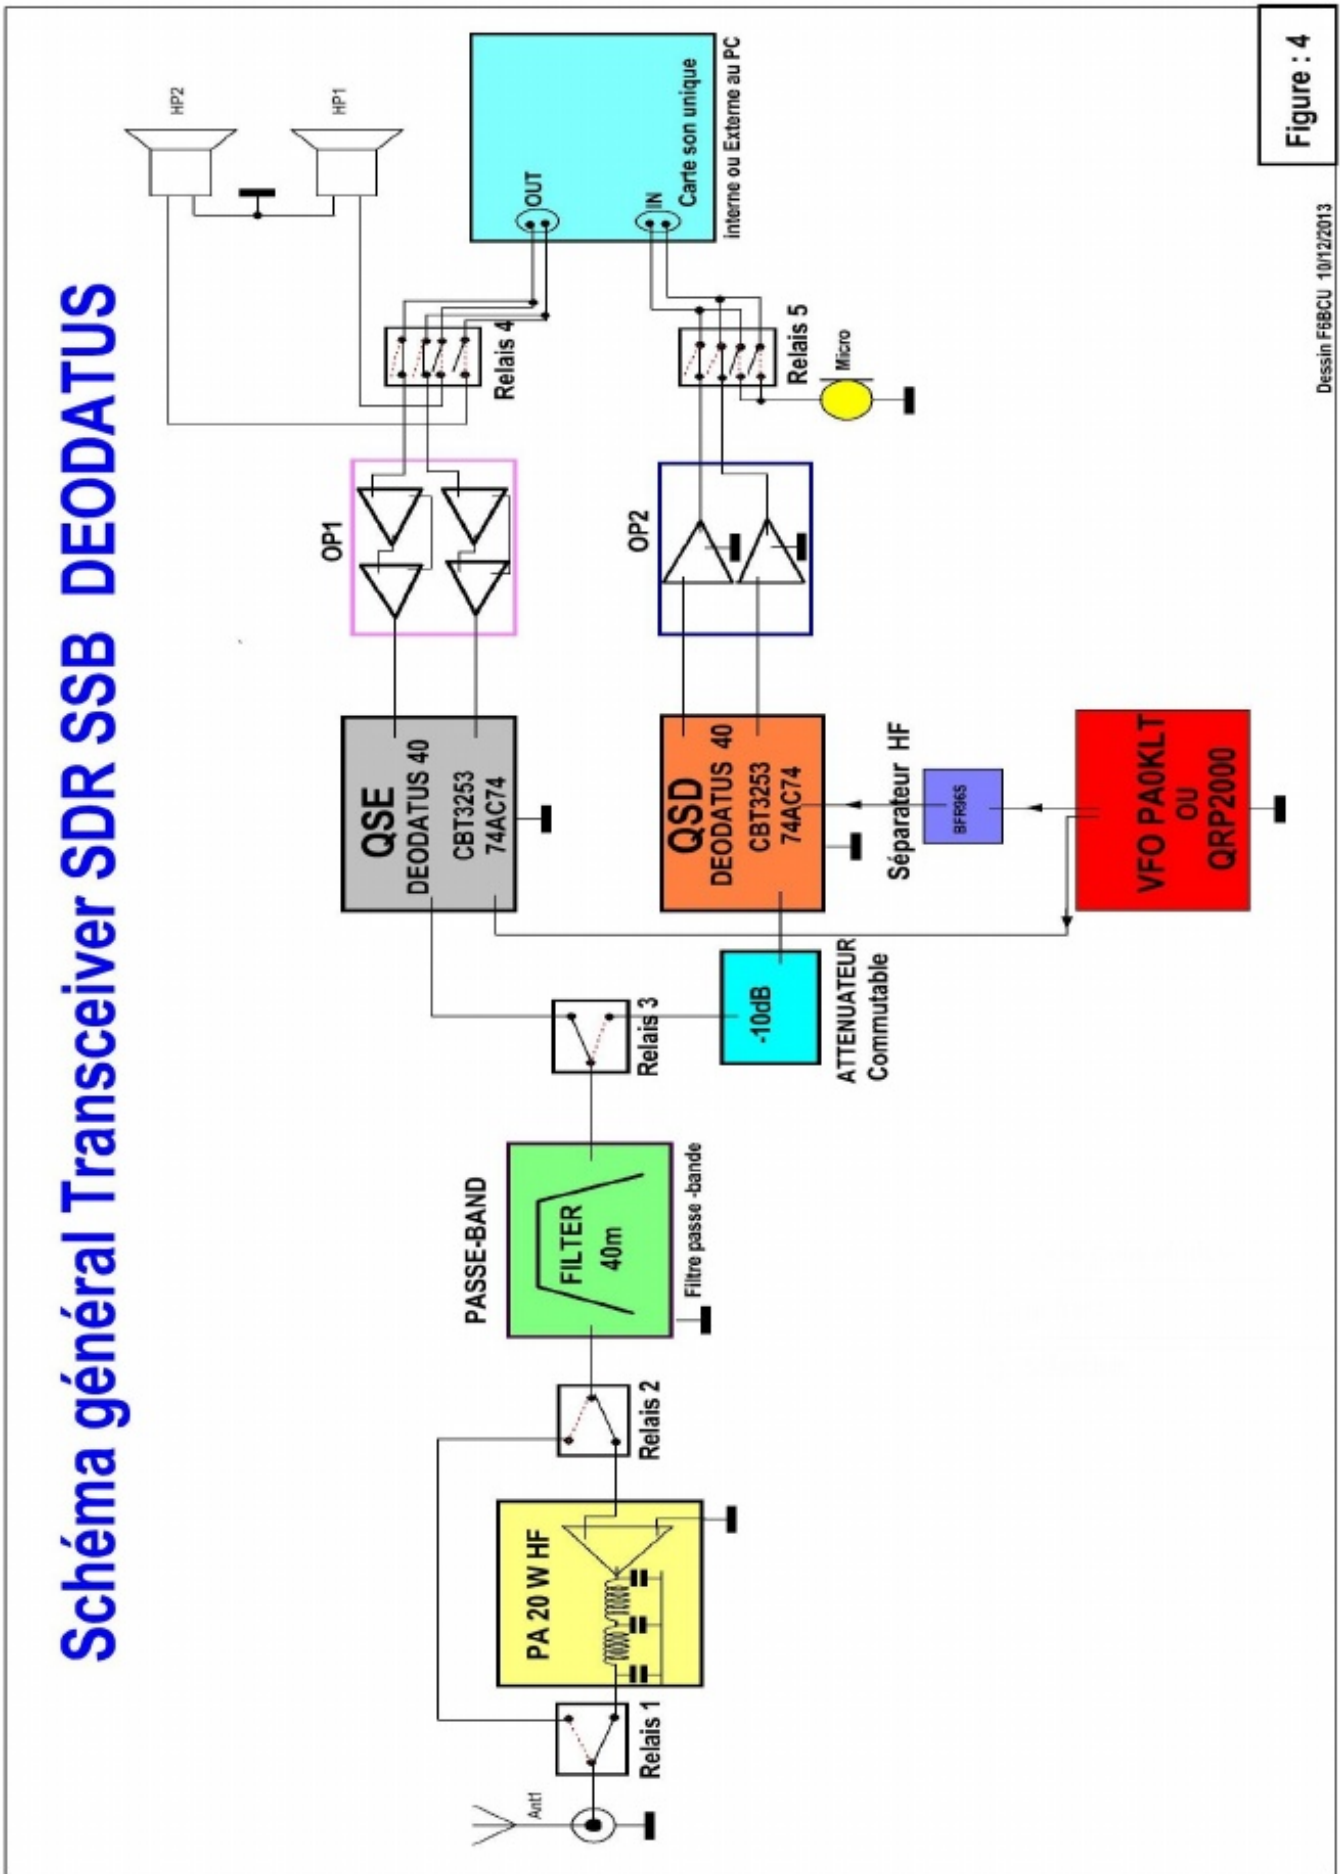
Schéma général Transceiver SDR SSB DEODATUS

Figure : 4

Dessin F6BCU 10/12/2013

HP2

HP1

OUT

IN

Carte son unique

Interne ou Externe au PC

Relais 4

Relais 5

Micro

OP1

OP2

QSE
DEODATUS 40
CBT3253
74AC74

QSD
DEODATUS 40
CBT3253
74AC74

Séparateur HF

BFR96S

VFO PA0KLT
OU
QRP2000

-10dB

ATTENUATEUR
Commutable

Relais 3

PASSE-BAND

FILTER
40m

Filtre passe -bande

Relais 2

PA 20 W HF

Relais 1

Ant1